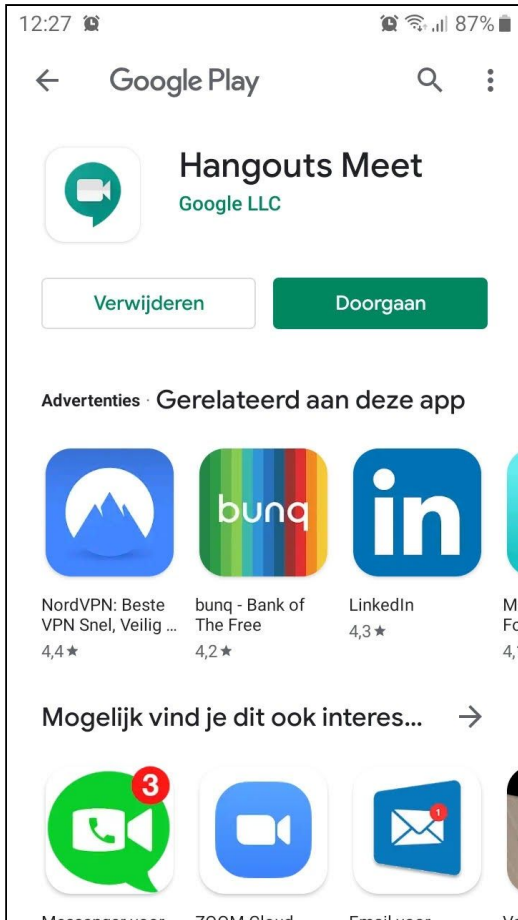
12:27 87%

Google Play

Hangouts Meet
Google LLC

Verwijderen
Doorgaan

Advertenties · Gerelateerd aan deze app

bunq
in

NordVPN: Beste VPN Snel, Veilig ...
4,4 ★

bunq - Bank of The Free
4,2 ★

LinkedIn
4,3 ★

M
F
4,

Mogelijk vind je dit ook interes...

3

1

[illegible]